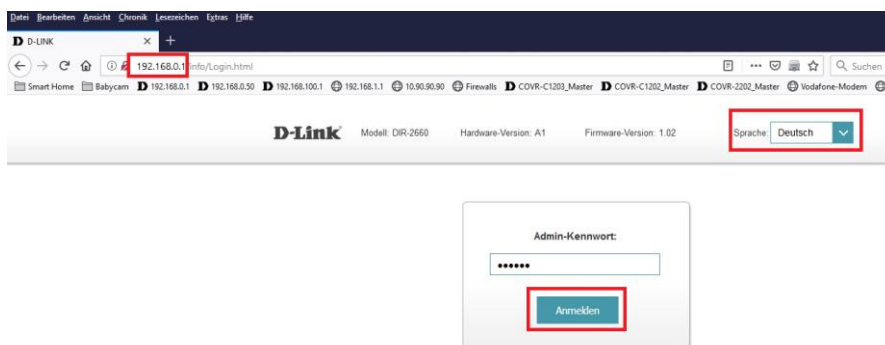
Datei Bearbeiten Ansicht Chronik Lesezeichen Extras Hilfe

D D-LINK ×

192.168.0.1/info/Login.html

Suchen

Smart Home Babycam 192.168.0.1 192.168.0.50 192.168.100.1 192.168.1.1 10.90.90.90 Firewalls COVR-C1203_Master COVR-C1202_Master COVR-2202_Master Vodafone-Modem

D-Link Modell: DIR-2660 Hardware-Version: A1 Firmware-Version: 1.02 Sprache: Deutsch

Admin-Kennwort:

••••••

Anmelden